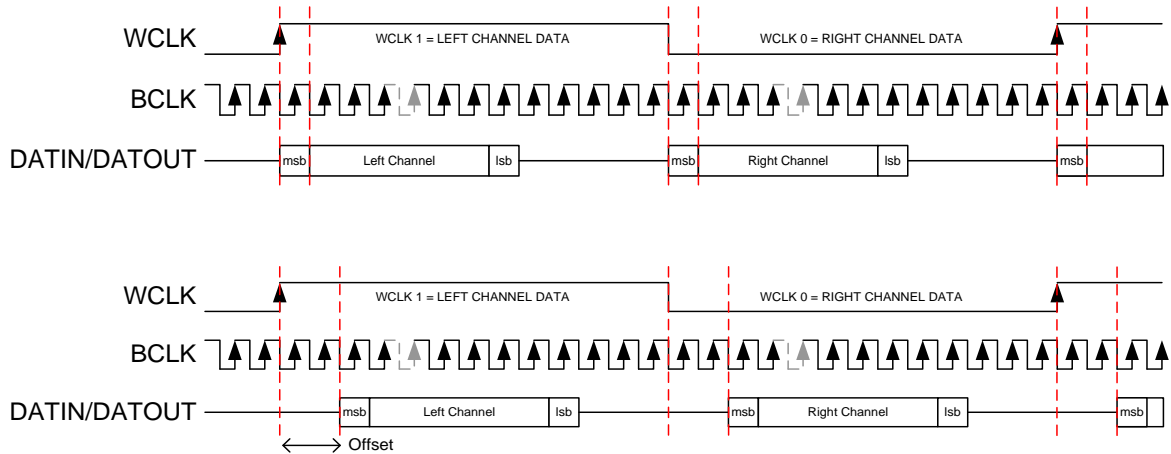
WCLK
WCLK 1 = LEFT CHANNEL DATA
WCLK 0 = RIGHT CHANNEL DATA
BCLK
DATIN/DATOUT
msb
Left Channel
lsb
msb
Right Channel
lsb
msb

WCLK
WCLK 1 = LEFT CHANNEL DATA
WCLK 0 = RIGHT CHANNEL DATA
BCLK
DATIN/DATOUT
msb
Left Channel
lsb
msb
Right Channel
lsb
msb
Offset